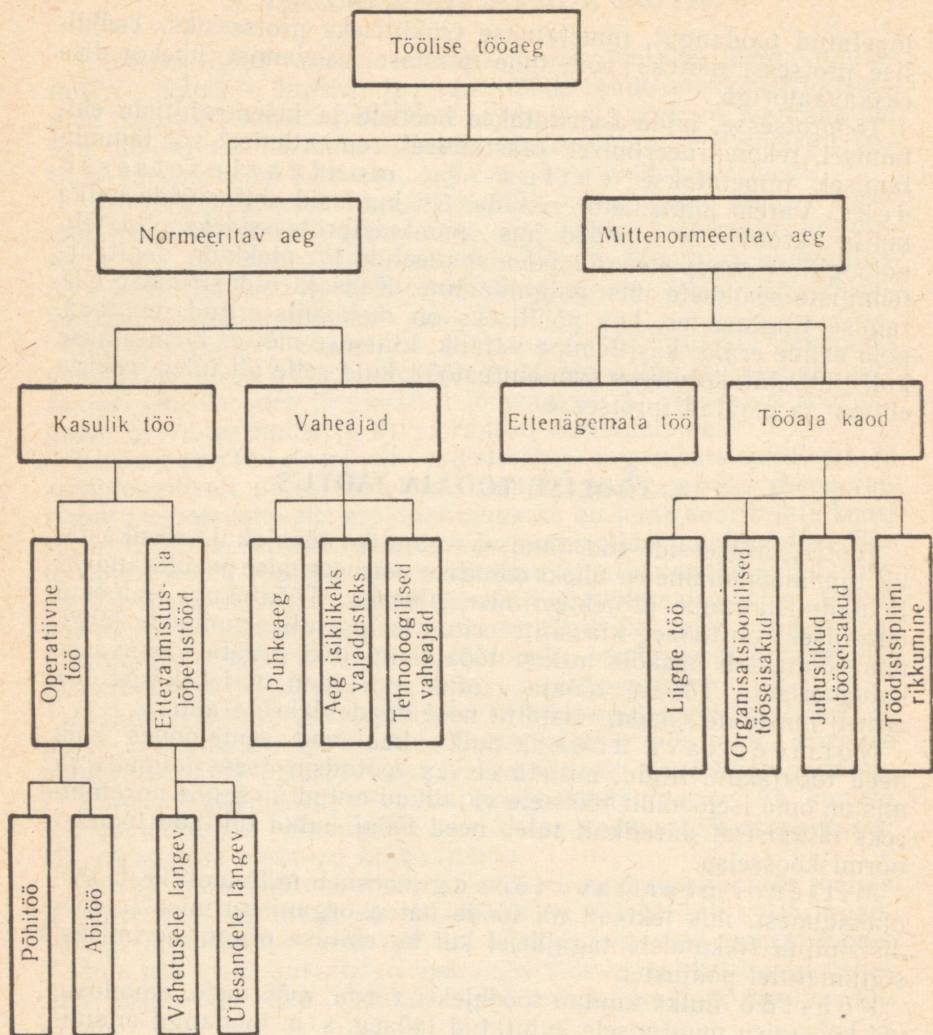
Töölise tööaeg

Normeeritav aeg

Mittenormeeritav aeg

Kasulik töö

Vaheajad

Ettenägemata töö

Tööaja kaod

Operatiivne töö

Ettevalmistus- ja lõpetustööd

Puhkeaeg

Aeg isiklikeks vajadusteks

Tehnoloogilised vaheajad

Liigne töö

Organisatsioonilised tööseisakud

Juhuslikud tööseisakud

Töödistsipliini rikkumine

Põhitöö

Abitöö

Vahetusele langev

Ülesandele langev

TÖÖLISE TÖÖAJA JAOTUS